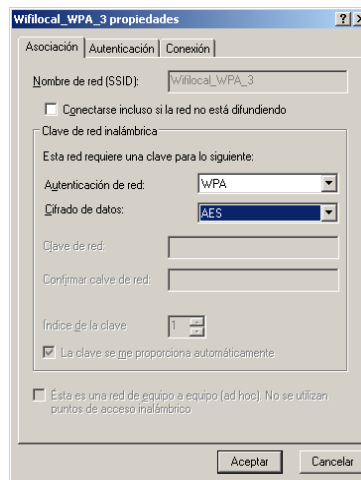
Wifilocal_WPA_3 propiedades

? X

Asociación | Autenticación | Conexión

Nombre de red (SSID): Wifilocal_WPA_3

Conectarse incluso si la red no está difundiendo

Clave de red inalámbrica

Esta red requiere una clave para lo siguiente:

Autenticación de red: WPA

Cifrado de datos: AES

Clave de red:

Confirmar calve de red:

Índice de la clave 1

La clave se me proporciona automáticamente

Ésta es una red de equipo a equipo (ad hoc). No se utilizan puntos de acceso inalámbrico

Aceptar Cancelar